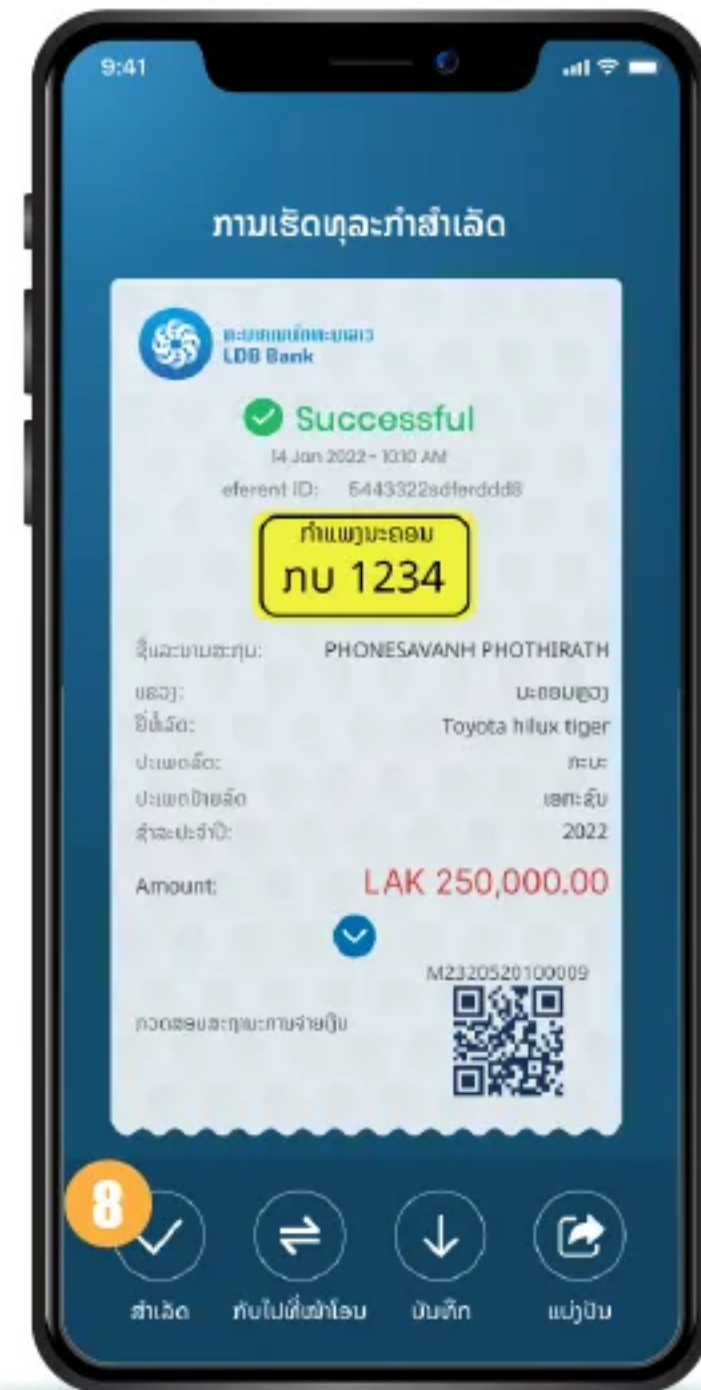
9:41

ການເຮັດທຸລະກຳສຳເລັດ

ທະນາຄານພັດທະນາລາວ
LDB Bank

Successful
14 Jan 2022 - 10:10 AM
eferent ID: 5443322sdferddd8

ກຳແພງນະຄອນ
ກນ 1234

ຊື່ແລະນາມສະກຸນ: PHONESAVANH PHOTHIRATH
ແຂວງ: ນະຄອນຫຼວງ
ຍີ່ຫໍ້ລົດ: Toyota hilux tiger
ປະເພດລົດ: ກະບະ
ປະເພດປ້າຍລົດ ເອກະຊົນ
ສຳລະປະຈຳປີ: 2022
Amount: LAK 250,000.00

M2320520100009
ກວດສອບລະຫັດການຈ່າຍເງິນ

8
ສຳເລັດ ກັບໄປທີ່ໜ້າໂອນ ບັນທຶກ ແບ່ງປັນ